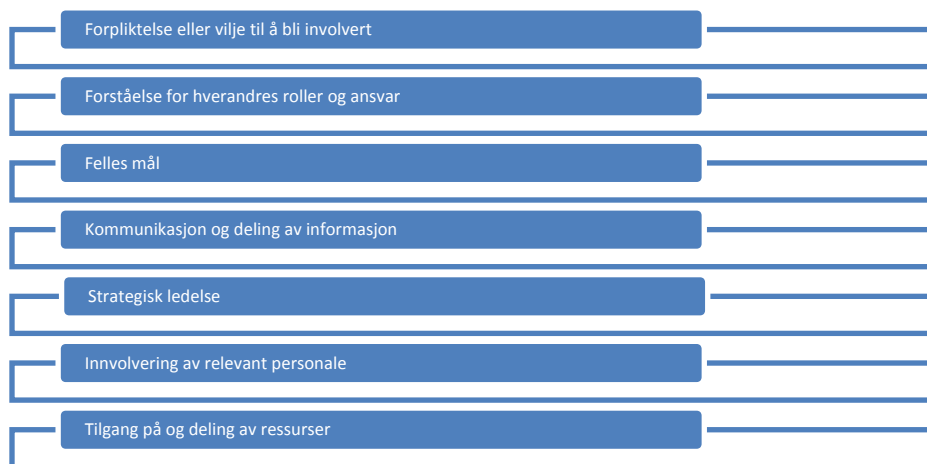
Forpliktelse eller vilje til å bli involvert

Forståelse for hverandres roller og ansvar

Felles mål

Kommunikasjon og deling av informasjon

Strategisk ledelse

Innvolvering av relevant personale

Tilgang på og deling av ressurser